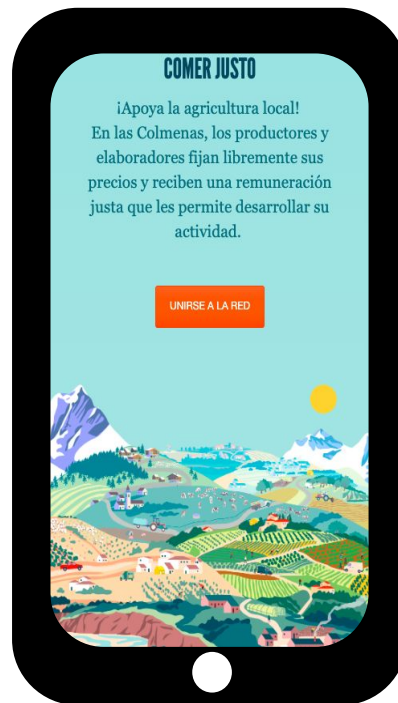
COMER JUSTO

¡Apoya la agricultura local!
En las Colmenas, los productores y elaboradores fijan libremente sus precios y reciben una remuneración justa que les permite desarrollar su actividad.

UNIRSE A LA RED